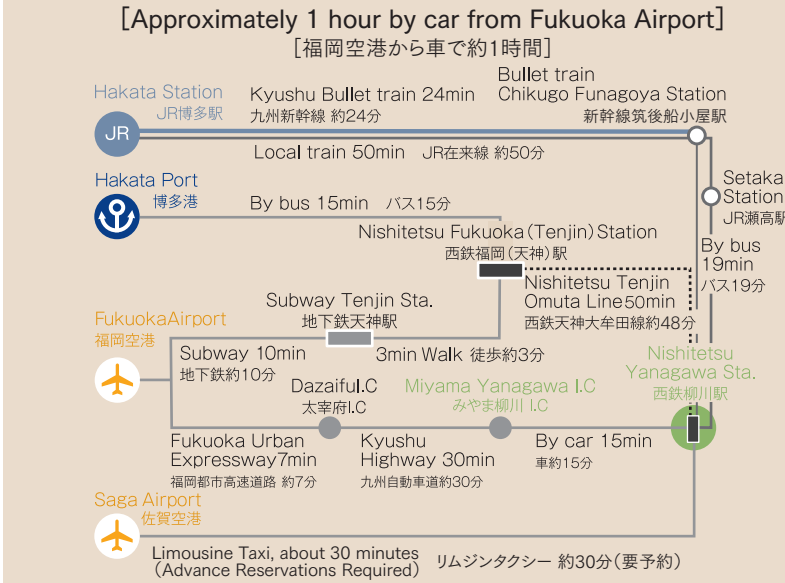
[Approximately 1 hour by car from Fukuoka Airport]
[福岡空港から車で約1時間]

Hakata Station
JR博多駅
JR

Kyushu Bullet train 24min
九州新幹線 約24分

Bullet train
Chikugo Funagoya Station
新幹線筑後船小屋駅

Local train 50min JR在来線 約50分

Hakata Port
博多港

By bus 15min バス15分

Setaka
Station
JR瀬高駅

Nishitetsu Fukuoka (Tenjin) Station
西鉄福岡(天神)駅

By bus
19min
バス19分

Subway Tenjin Sta.
地下鉄天神駅

Nishitetsu Tenjin
Omuta Line50min
西鉄天神大牟田線約48分

FukuokaAirport
福岡空港

Subway 10min
地下鉄約10分

3min Walk 徒歩約3分

Nishitetsu
Yanagawa Sta.
西鉄柳川駅

Dazaiful.C
太宰府I.C

Miyama Yanagawa I.C
みやま柳川 I.C

Fukuoka Urban
Expressway7min
福岡都市高速道路 約7分

Kyushu
Highway 30min
九州自動車道約30分

By car 15min
車約15分

Saga Airport
佐賀空港

Limousine Taxi, about 30 minutes
(Advance Reservations Required)

リムジンタクシー 約30分(要予約)